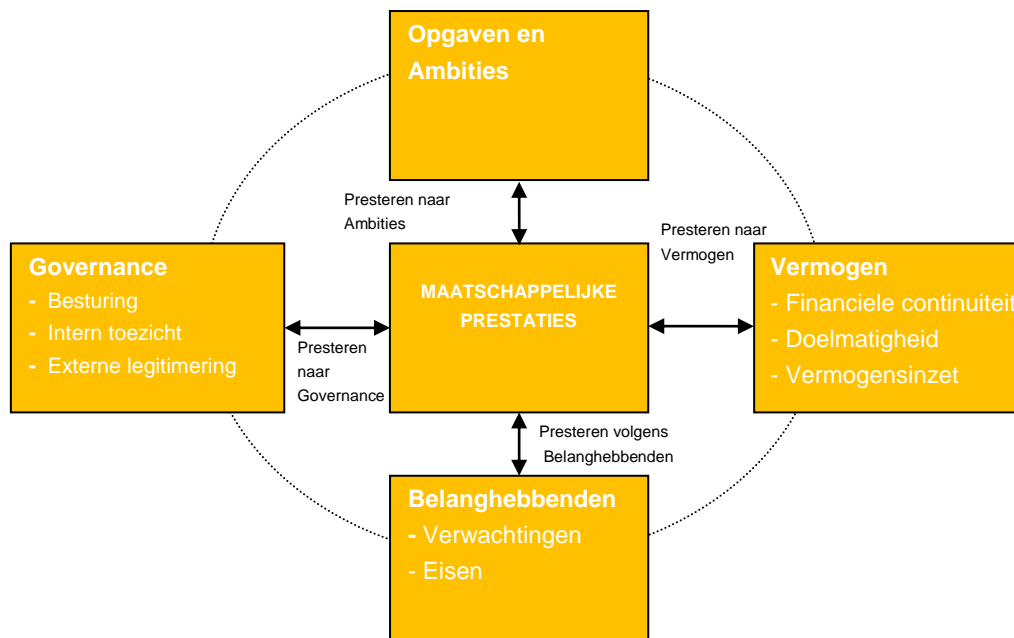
Opgaven en Ambities

Presteren naar Ambities

Presteren naar Vermogen

Governance
- Besturing
- Intern toezicht
- Externe legitimering

MAATSCHAPPELIJKE PRESTATIES

Vermogen
- Financiele continuiteit
- Doelmatigheid
- Vermogensinzet

Presteren naar Governance

Presteren volgens Belanghebbenden

Belanghebbenden
- Verwachtingen
- Eisen